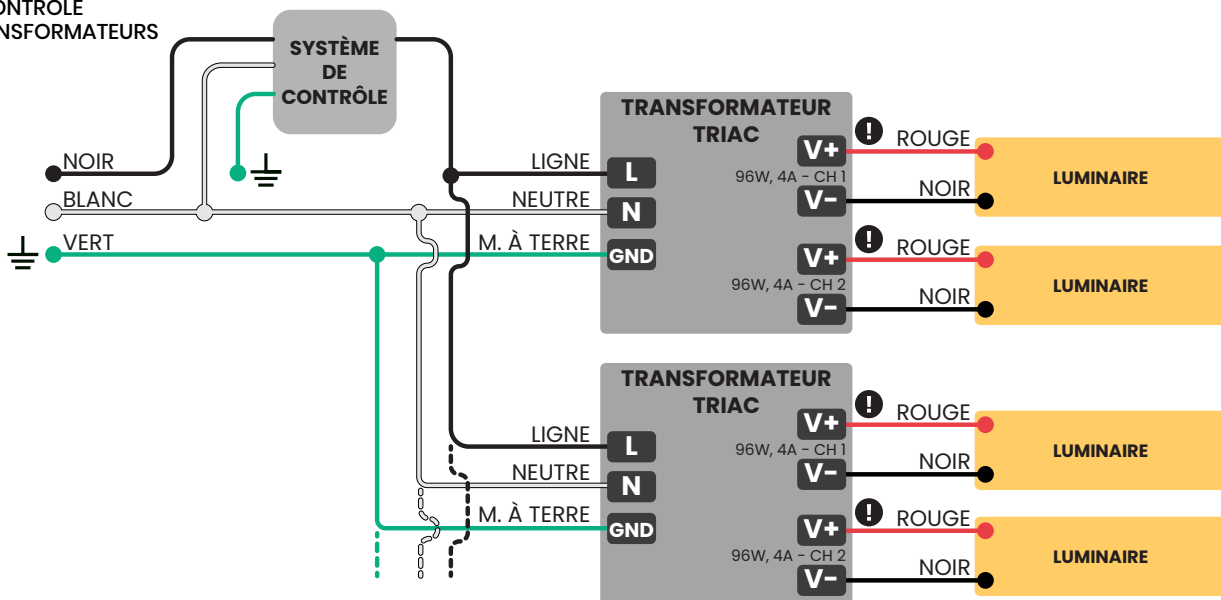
ONTRÔLE
NSFORMATEURS

SYSTÈME DE CONTRÔLE

NOIR
BLANC
VERT

LIGNE
NEUTRE
M. À TERRE

TRANSFORMATEUR TRIAC
L
N
GND
V+
96W, 4A - CH 1
V−
V+
96W, 4A - CH 2
V−

ROUGE
NOIR
ROUGE
NOIR

LUMINAIRE
LUMINAIRE

LIGNE
NEUTRE
M. À TERRE

TRANSFORMATEUR TRIAC
L
N
GND
V+
96W, 4A - CH 1
V−
V+
96W, 4A - CH 2
V−

ROUGE
NOIR
ROUGE
NOIR

LUMINAIRE
LUMINAIRE